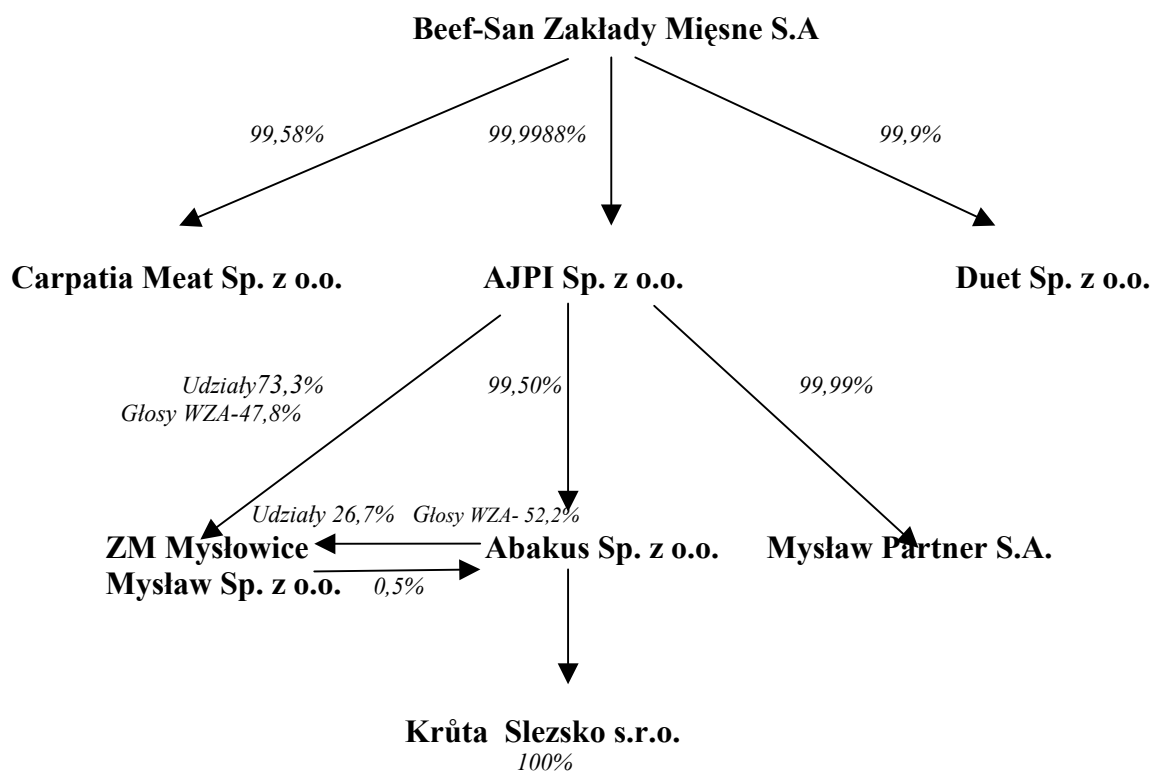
Beef-San Zakłady Mięsne S.A

99,58%
99,9988%
99,9%

Carpatia Meat Sp. z o.o.
AJPI Sp. z o.o.
Duet Sp. z o.o.

Udziały73,3%
Głosy WZA-47,8%
99,50%
99,99%

Udziały 26,7% Głosy WZA- 52,2%

ZM Mysłowice Mysław Sp. z o.o.
0,5%
Abakus Sp. z o.o.
Mysław Partner S.A.

Krůta Slezsko s.r.o.
100%